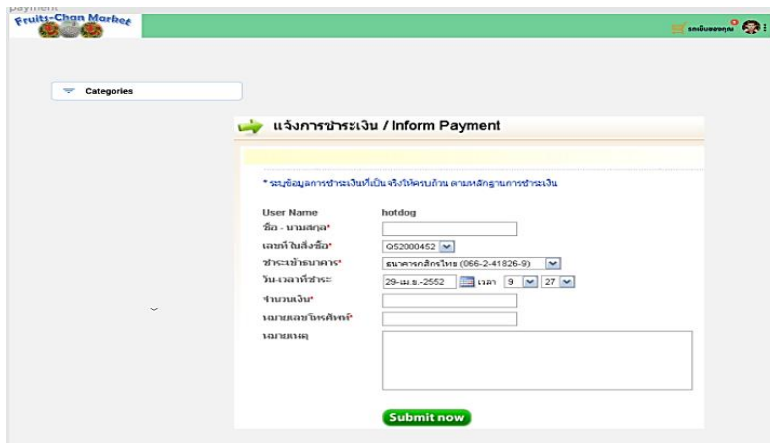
payment

Fruits-Chan Market

รถเข็นของคุณ 0

Categories

แจ้งการชำระเงิน / Inform Payment

* ระบุข้อมูลการชำระเงินที่เป็นจริงให้ครบถ้วน ตามหลักฐานการชำระเงิน

User Name hotdog

ชื่อ - นามสกุล*

เลขที่ใบสั่งซื้อ* Q52000452

ชำระเข้าธนาคาร* ธนาคารกสิกรไทย (066-2-41826-9)

วัน-เวลาที่ชำระ 29-เม.ย.-2552 เวลา 9 27

จำนวนเงิน*

หมายเลขโทรศัพท์*

หมายเหตุ

Submit now